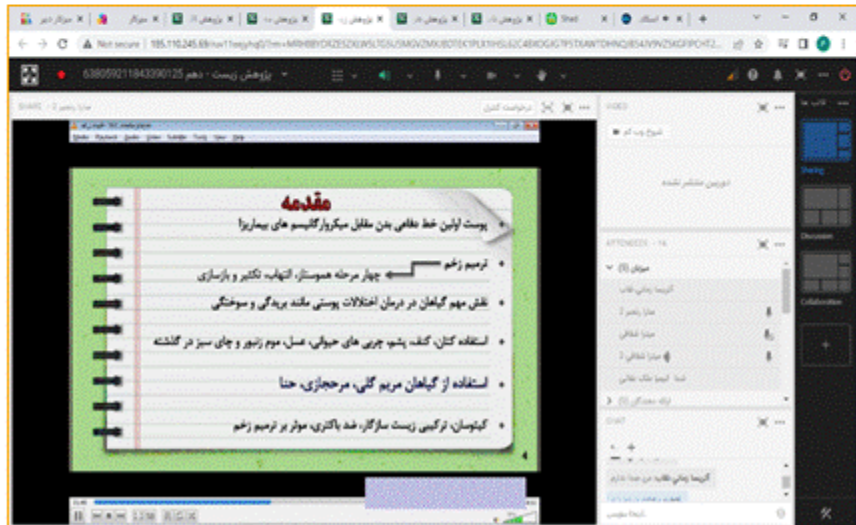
مقدمه

• پوست اولین خط دفاعی بدن مقابل میکروارگانیسم های بیماریزا

• ترمیم زخم ← چهار مرحله هموستاز، التهاب، تکثیر و بازسازی

• نقش مهم گیاهان در درمان اختلالات پوستی مانند بریدگی و سوختگی

• استفاده کتان، کتف، پشم، چربی های حیوانی، عسل، موم زنبور و چای سبز در گذشته

• استفاده از گیاهان مریم گلی، مرجحازی، حنا

• کیتوسان، ترکیبی زیست سازگار، ضد باکتری، موثر بر ترمیم زخم

638059211843390125 - پژوهش زیست - دهم

Not secure | 185.110.245.69

SHARE

VIDEO

ATTENDEES - 14

CHAT

Sharing

Discussion

Collaboration

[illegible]